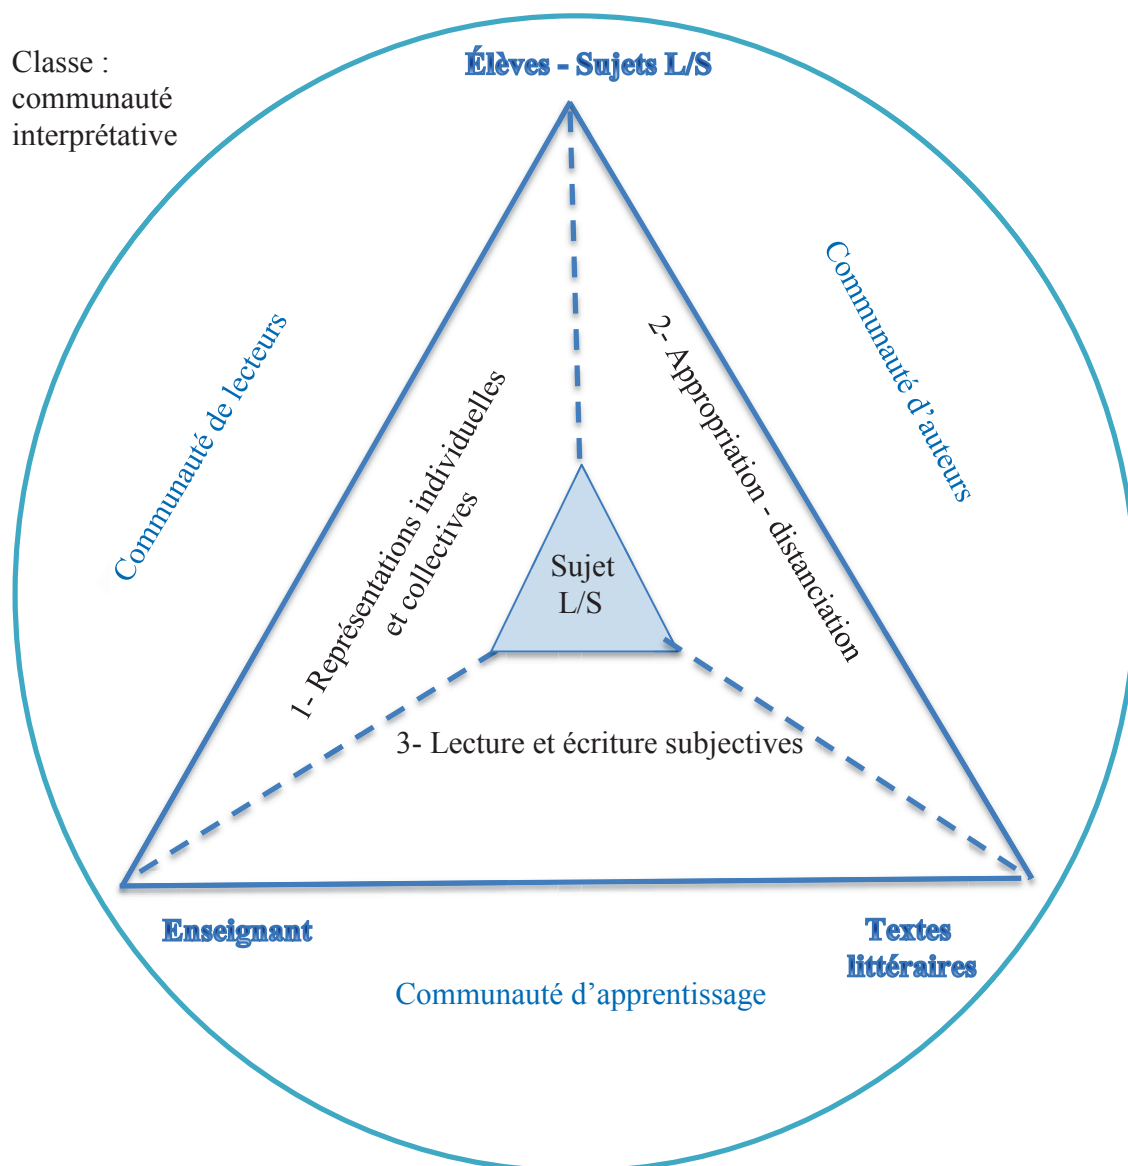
Classe : communauté interprétative

Élèves - Sujets L/S

Communauté de lecteurs

Communauté d'auteurs

1- Représentations individuelles et collectives

2- Appropriation - distanciation

Sujet L/S

3- Lecture et écriture subjectives

Enseignant

Textes littéraires

Communauté d'apprentissage